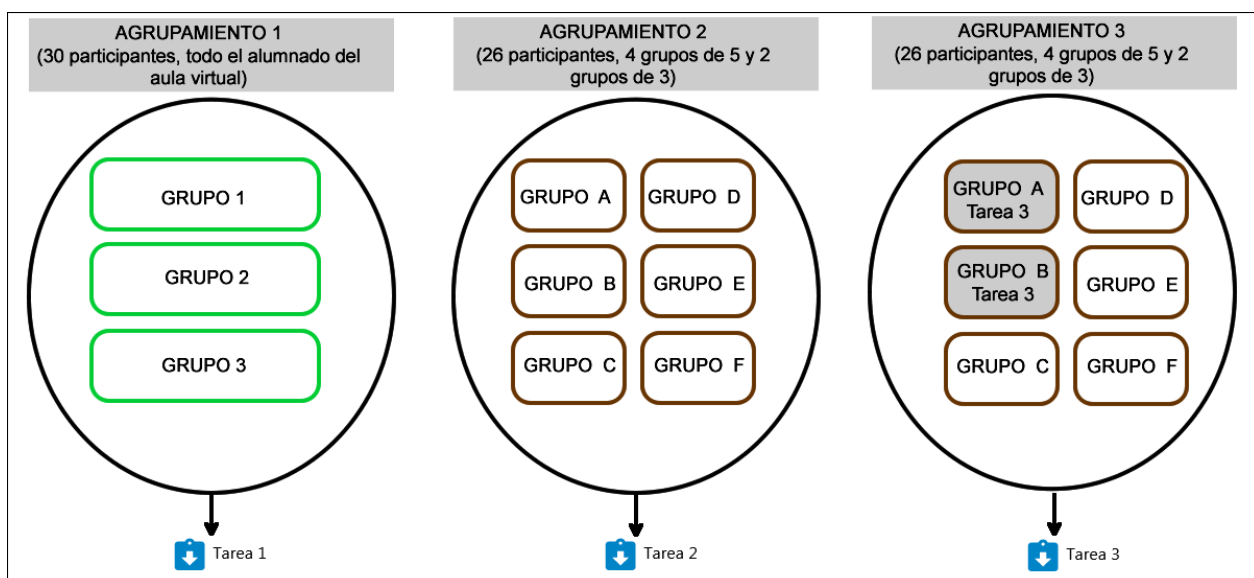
AGRUPAMIENTO 1
(30 participantes, todo el alumnado del aula virtual)

GRUPO 1

GRUPO 2

GRUPO 3

Tarea 1

AGRUPAMIENTO 2
(26 participantes, 4 grupos de 5 y 2 grupos de 3)

GRUPO A

GRUPO D

GRUPO B

GRUPO E

GRUPO C

GRUPO F

Tarea 2

AGRUPAMIENTO 3
(26 participantes, 4 grupos de 5 y 2 grupos de 3)

GRUPO A
Tarea 3

GRUPO D

GRUPO B
Tarea 3

GRUPO E

GRUPO C

GRUPO F

Tarea 3